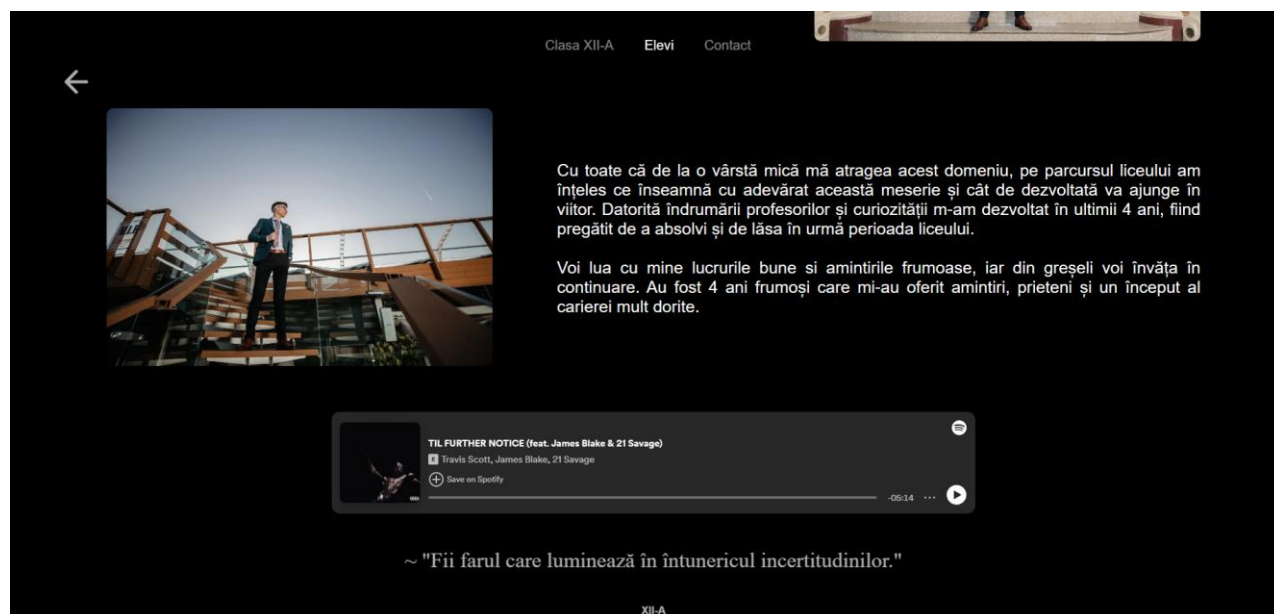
Clasa XII-A Elevi Contact

←

Cu toate că de la o vârstă mică mă atragea acest domeniu, pe parcursul liceului am înțeles ce înseamnă cu adevărat această meserie și cât de dezvoltată va ajunge în viitor. Datorită îndrumării profesorilor și curiozității m-am dezvoltat în ultimii 4 ani, fiind pregătit de a absolvi și de lăsa în urmă perioada liceului.

Voi lua cu mine lucrurile bune si amintirile frumoase, iar din greșeli voi învăța în continuare. Au fost 4 ani frumoși care mi-au oferit amintiri, prieteni și un început al carierei mult dorite.

TIL FURTHER NOTICE (feat. James Blake & 21 Savage)
E Travis Scott, James Blake, 21 Savage
Save on Spotify
-05:14 ···

~ "Fii farul care luminează în întunericul incertitudinilor."

XII-A